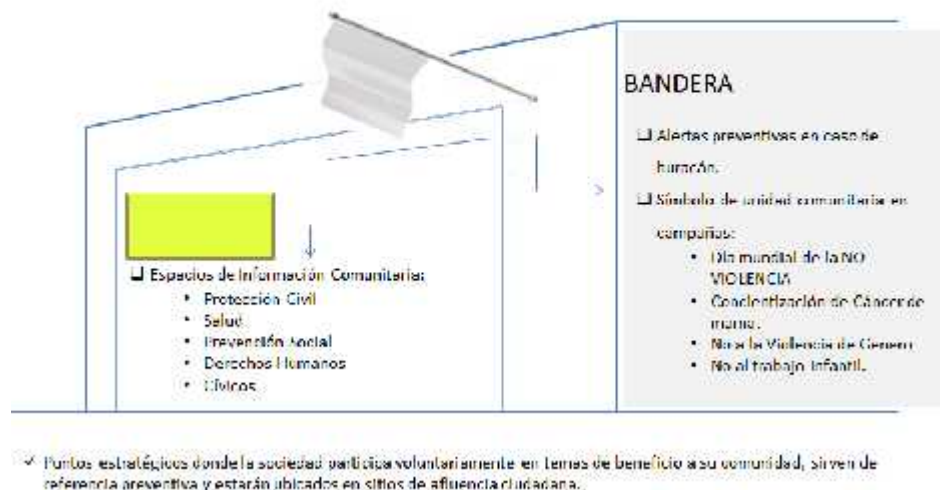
BANDERA

☐ Alertas preventivas en caso de huracán.

☐ Símbolo de unidad comunitaria en campañas:

- Día mundial de la NO VIOLENCIA
- Concientización de Cáncer de mama.
- No a la Violencia de Genero
- No al trabajo infantil.

☐ Espacios de Información Comunitaria:

- Protección Civil
- Salud
- Prevención Social
- Derechos Humanos
- Cívicos

✓ Puntos estratégicos donde la sociedad participa voluntariamente en temas de beneficio a su comunidad, sirven de referencia preventiva y estarán ubicados en sitios de afluencia ciudadana.